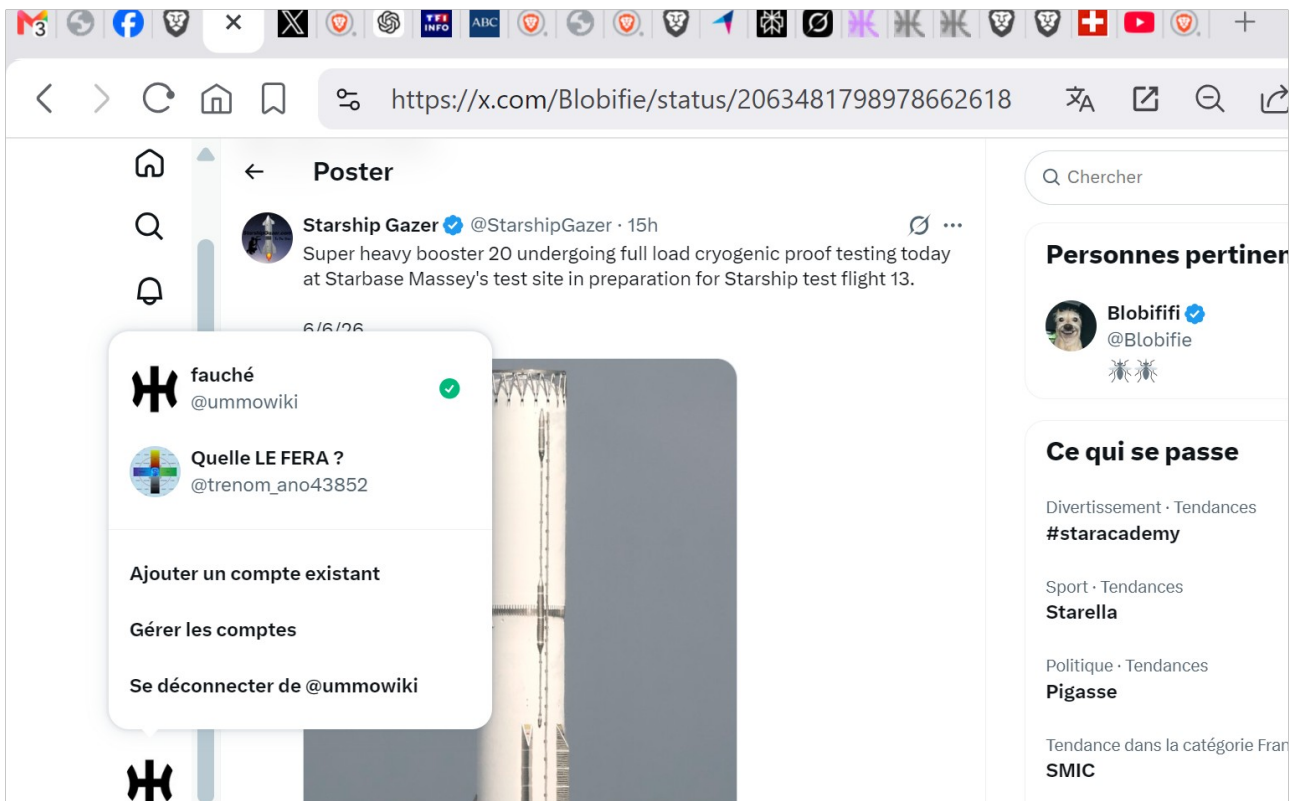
3 TF1 INFO ABC

https://x.com/Blobifie/status/2063481798978662618

Poster

Starship Gazer @StarshipGazer · 15h
Super heavy booster 20 undergoing full load cryogenic proof testing today at Starbase Massey's test site in preparation for Starship test flight 13.

6/6/26

fauché
@ummowiki

Quelle LE FERA ?
@trenom_ano43852

Ajouter un compte existant

Gérer les comptes

Se déconnecter de @ummowiki

Chercher

Personnes pertinen

Blobififi
@Blobifie

Ce qui se passe

Divertissement · Tendances
#staracademy

Sport · Tendances
Starella

Politique · Tendances
Pigasse

Tendance dans la catégorie Fran
SMIC